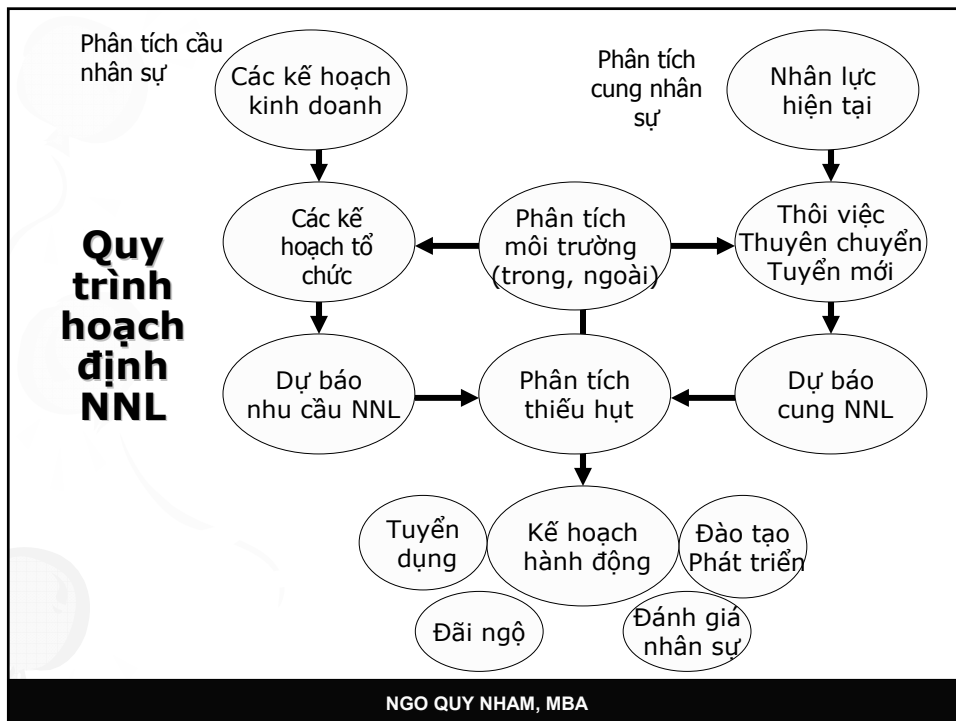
Phân tích cầu nhân sự

Các kế hoạch kinh doanh

Phân tích cung nhân sự

Nhân lực hiện tại

Quy trình hoạch định NNL

Các kế hoạch tổ chức

Phân tích môi trường (trong, ngoài)

Thôi việc Thuyên chuyển Tuyển mới

Dự báo nhu cầu NNL

Phân tích thiếu hụt

Dự báo cung NNL

Tuyển dụng

Kế hoạch hành động

Đào tạo Phát triển

Đãi ngộ

Đánh giá nhân sự

NGO QUY NHAM, MBA